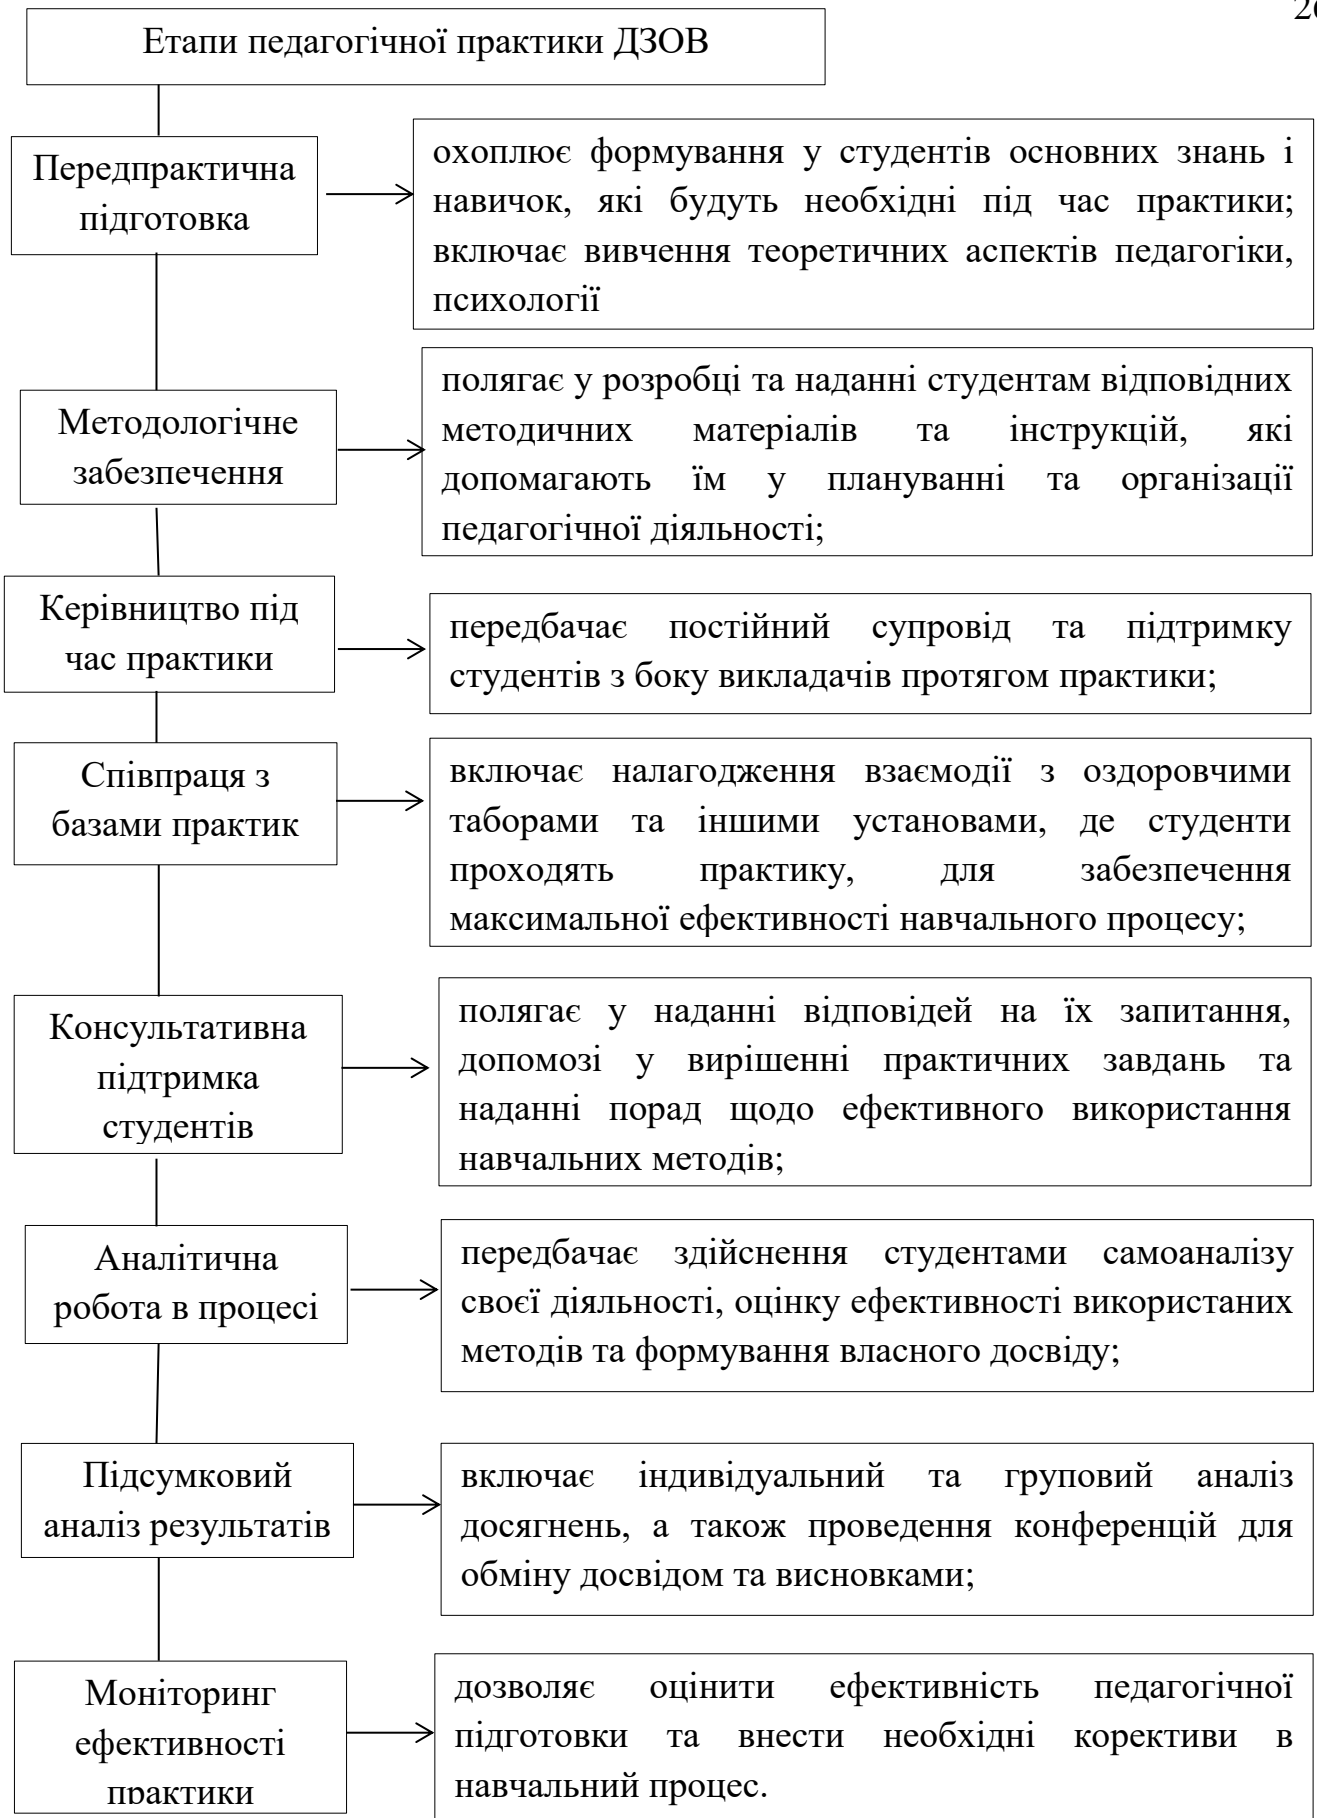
2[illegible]

Етапи педагогічної практики ДЗОВ

Передпрактична підготовка

охоплює формування у студентів основних знань і навичок, які будуть необхідні під час практики; включає вивчення теоретичних аспектів педагогіки, психології

Методологічне забезпечення

полягає у розробці та наданні студентам відповідних методичних матеріалів та інструкцій, які допомагають їм у плануванні та організації педагогічної діяльності;

Керівництво під час практики

передбачає постійний супровід та підтримку студентів з боку викладачів протягом практики;

Співпраця з базами практик

включає налагодження взаємодії з оздоровчими таборами та іншими установами, де студенти проходять практику, для забезпечення максимальної ефективності навчального процесу;

Консультативна підтримка студентів

полягає у наданні відповідей на їх запитання, допомозі у вирішенні практичних завдань та наданні порад щодо ефективного використання навчальних методів;

Аналітична робота в процесі

передбачає здійснення студентами самоаналізу своєї діяльності, оцінку ефективності використаних методів та формування власного досвіду;

Підсумковий аналіз результатів

включає індивідуальний та груповий аналіз досягнень, а також проведення конференцій для обміну досвідом та висновками;

Моніторинг ефективності практики

дозволяє оцінити ефективність педагогічної підготовки та внести необхідні корективи в навчальний процес.